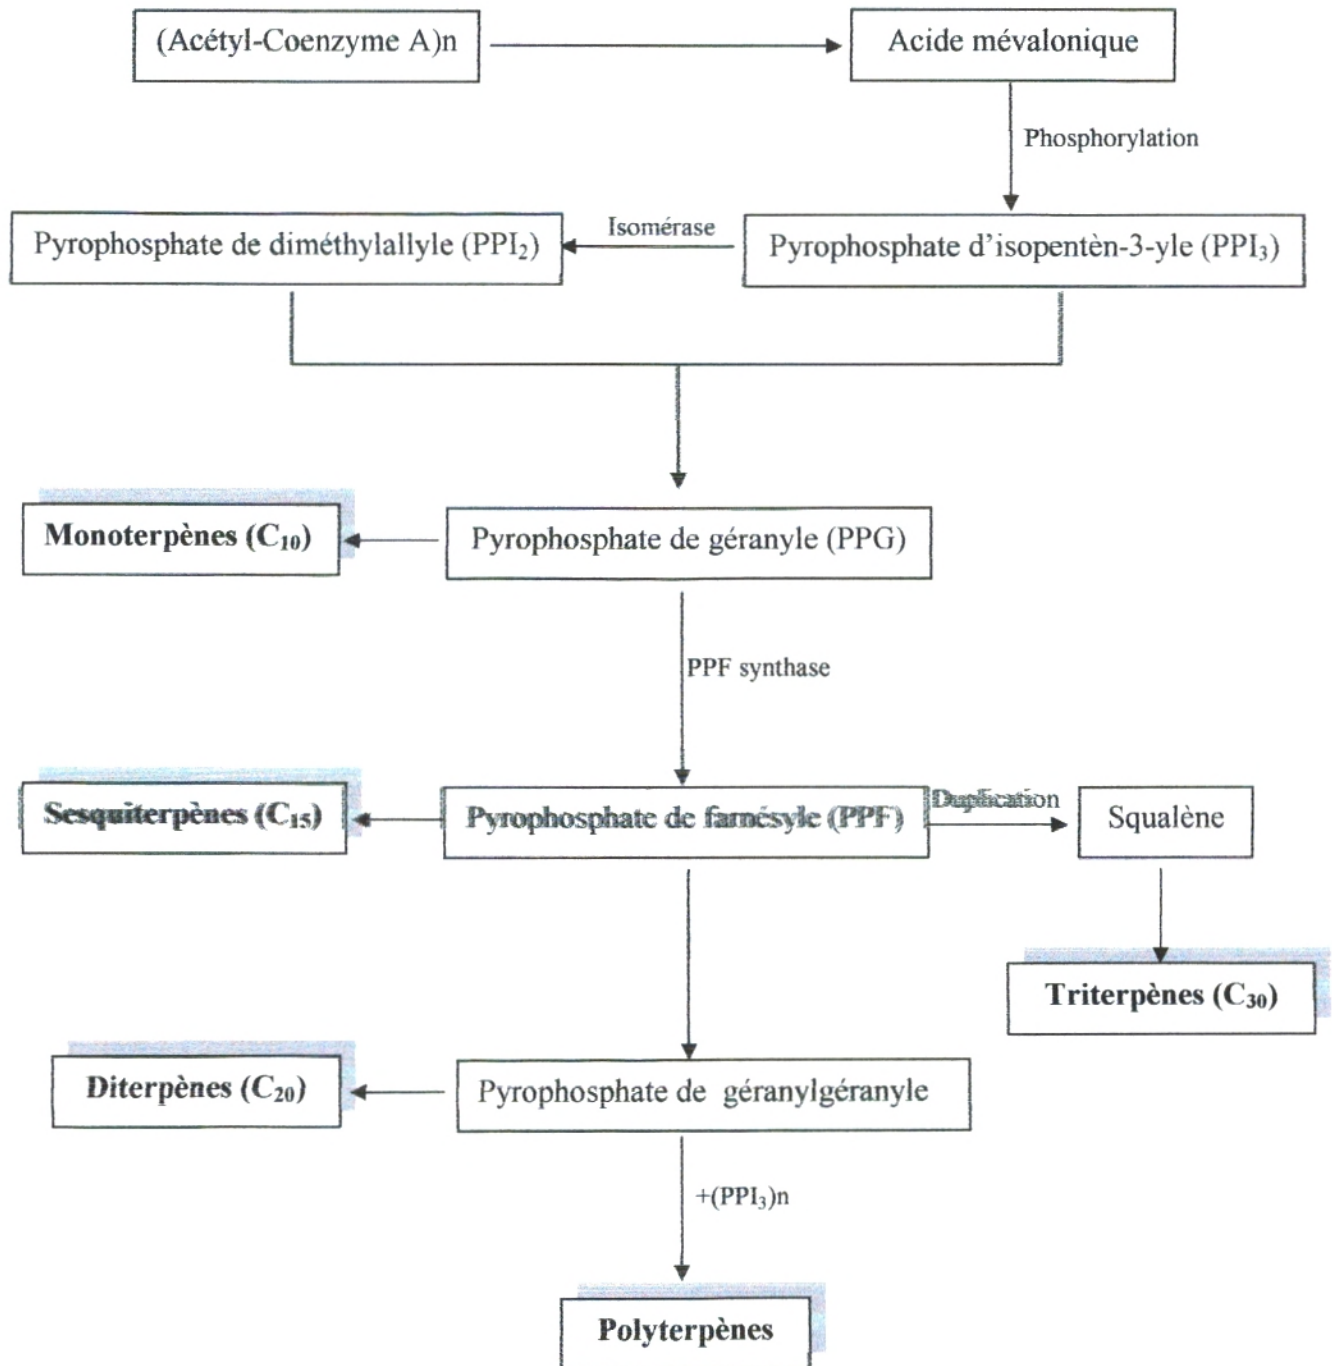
(Acétyl-Coenzyme A)n

Acide mévalonique

Phosphorylation

Pyrophosphate de diméthylallyle ($PPI_2$)

Isomérase

Pyrophosphate d'isopentèn-3-yle ($PPI_3$)

Monoterpènes ($C_{10}$)

Pyrophosphate de géranyle (PPG)

PPF synthase

Sesquiterpènes ($C_{15}$)

Pyrophosphate de farnésyle (PPF)

Duplication

Squalène

Triterpènes ($C_{30}$)

Diterpènes ($C_{20}$)

Pyrophosphate de géranylgéranyle

+($PPI_3$)n

Polyterpènes